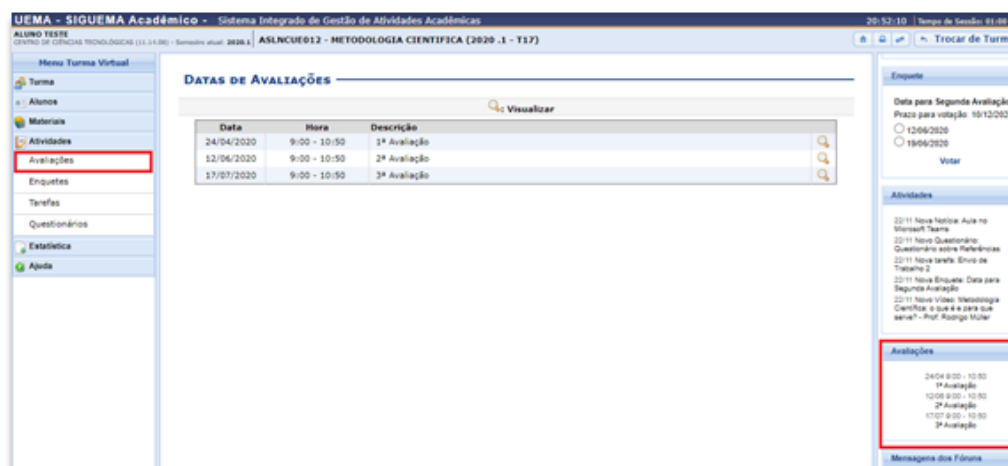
UEMA - SIGUEMA Acadêmico - Sistema Integrado de Gestão de Atividades Acadêmicas

20:52:10 | Tempo de Sessão: 01:0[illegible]

ALUNO TESTE
CENTRO DE CIÊNCIAS TECNOLÓGICAS (11.14.06) - Semestre atual: 2020.1

ASLNCUE012 - METODOLOGIA CIENTIFICA (2020 .1 - T17)

Trocar de Turm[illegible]

Menu Turma Virtual
Turma
Alunos
Materiais
Atividades
Avaliações
Enquetes
Tarefas
Questionários
Estatística
Ajuda

Datas de Avaliações

Visualizar

| Data | Hora | Descrição |
|---|---|---|
| 24/04/2020 | 9:00 - 10:50 | 1ª Avaliação |
| 12/06/2020 | 9:00 - 10:50 | 2ª Avaliação |
| 17/07/2020 | 9:00 - 10:50 | 3ª Avaliação |

Enquete
Data para Segunda Avaliaçã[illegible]
Prazo para votação: 10/12/202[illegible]
12/06/2020
19/06/2020
Votar

Atividades
22/11 Nova Notícia: Aula no Microsoft Teams
22/11 Novo Questionário: Questionário sobre Referências
22/11 Nova tarefa: Envio de Trabalho 2
22/11 Nova Enquete: Data para Segunda Avaliação
22/11 Novo Vídeo: Metodologia Científica: o que é e para que serve? - Prof. Rodrigo Müller

Avaliações
24/04 9:00 - 10:50
1ª Avaliação
12/06 9:00 - 10:50
2ª Avaliação
17/07 9:00 - 10:50
3ª Avaliação

Mensagens dos Fóruns